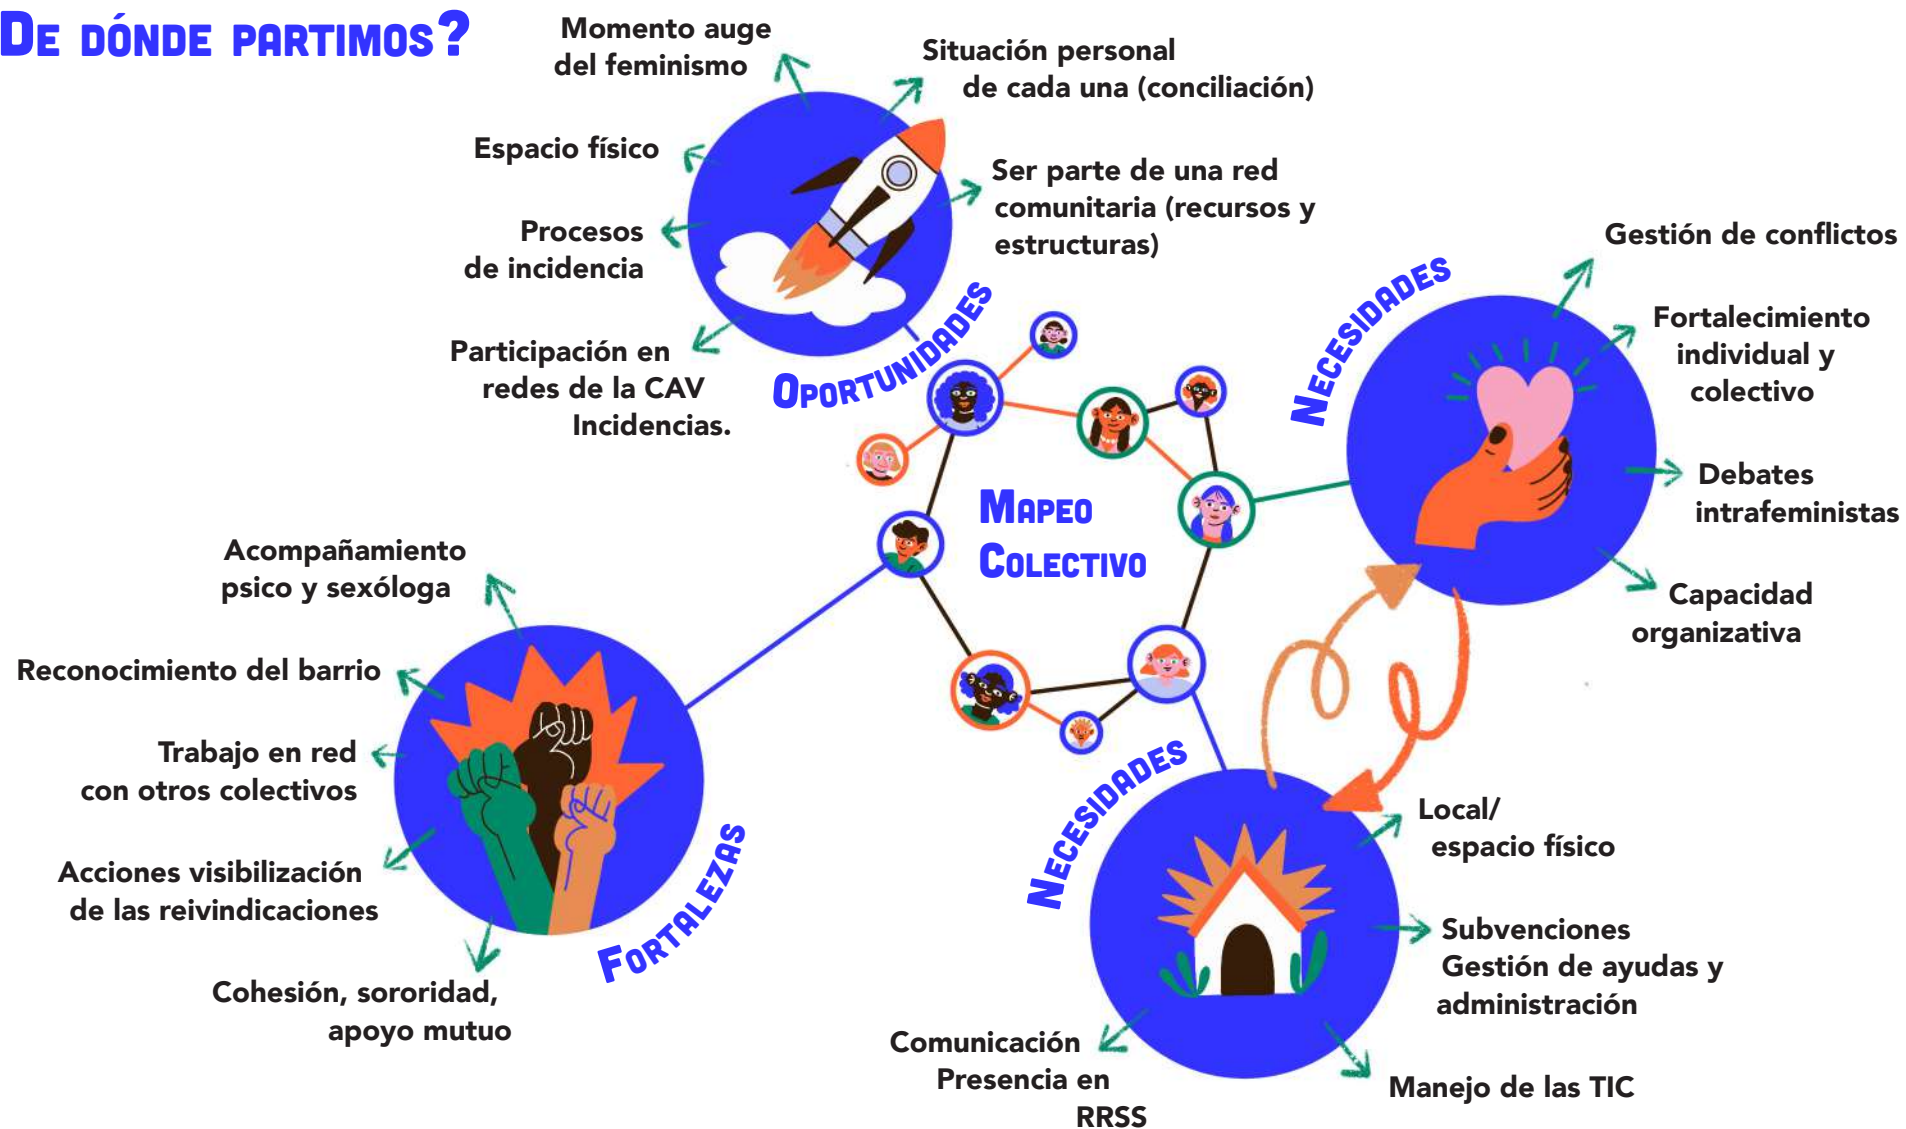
De dónde partimos?

Mapeo Colectivo

Oportunidades

Momento auge del feminismo

Situación personal de cada una (conciliación)

Espacio físico

Ser parte de una red comunitaria (recursos y estructuras)

Procesos de incidencia

Participación en redes de la CAV Incidencias.

Necesidades

Gestión de conflictos

Fortalecimiento individual y colectivo

Debates intrafeministas

Capacidad organizativa

Fortalezas

Acompañamiento psico y sexóloga

Reconocimiento del barrio

Trabajo en red con otros colectivos

Acciones visibilización de las reivindicaciones

Cohesión, sororidad, apoyo mutuo

Necesidades

Local/ espacio físico

Subvenciones Gestión de ayudas y administración

Comunicación Presencia en RRSS

Manejo de las TIC